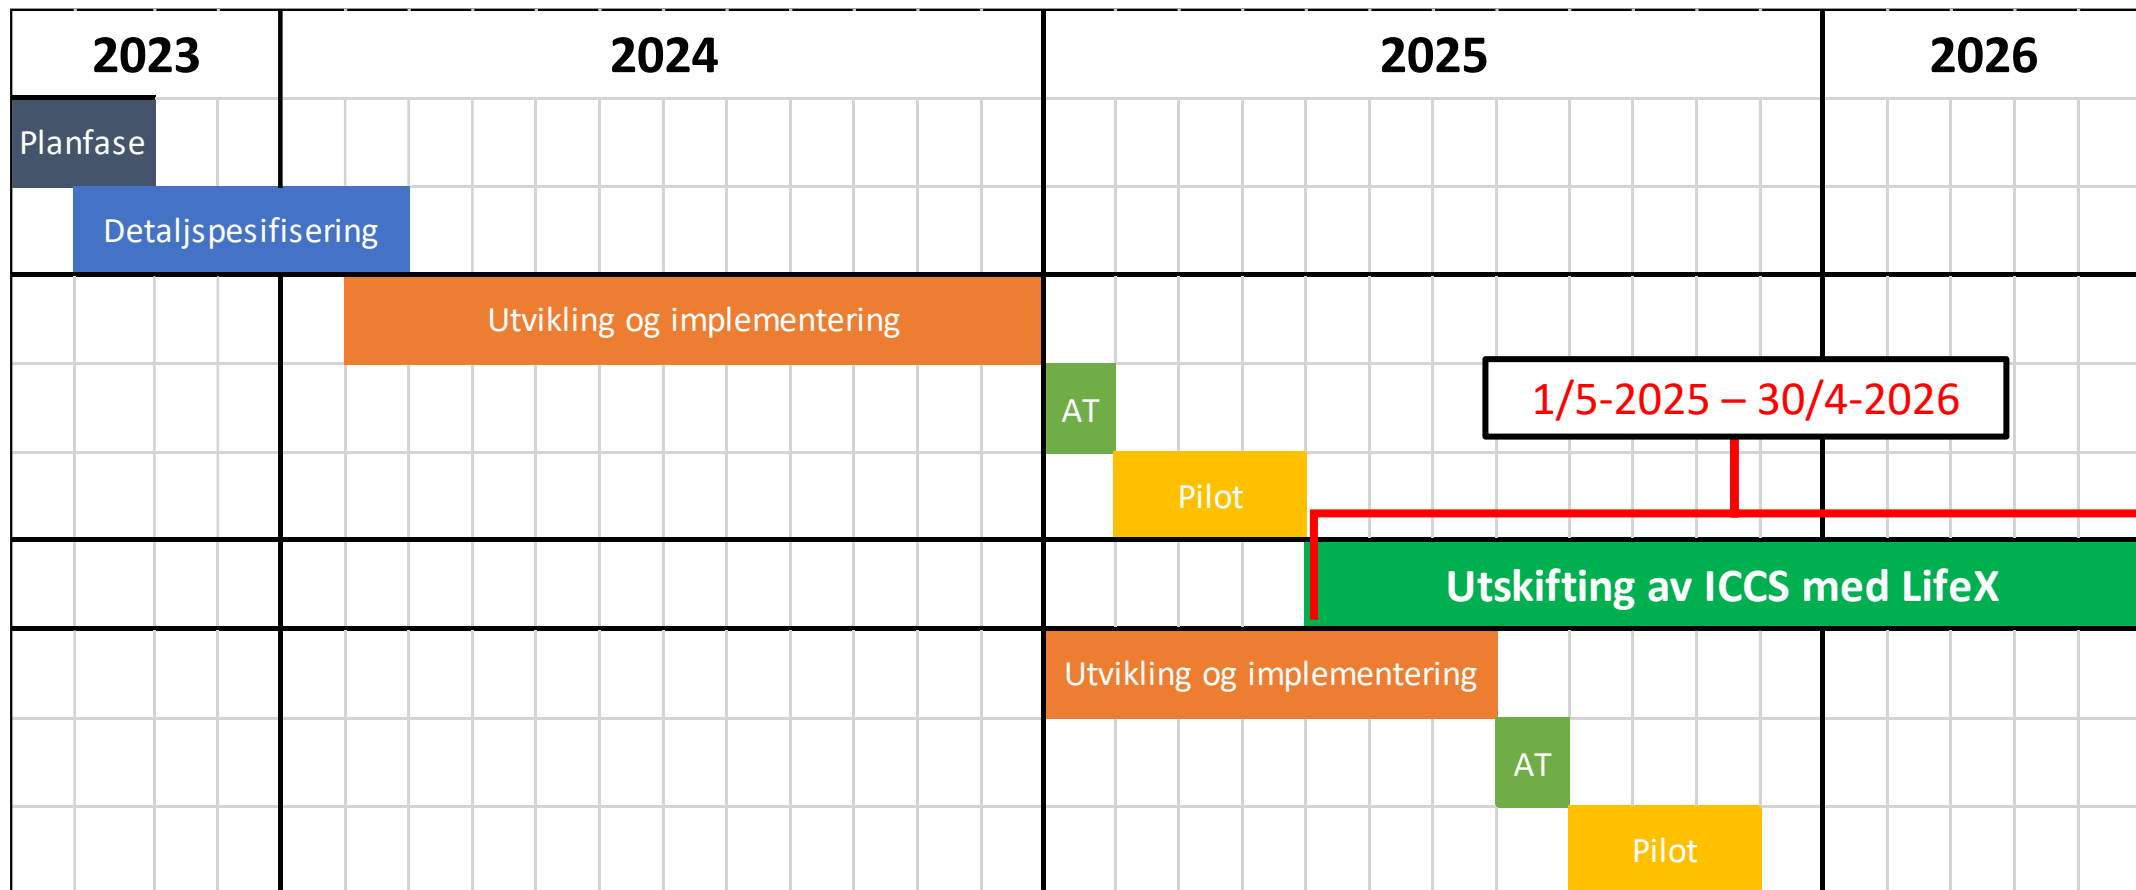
| 2023 | 2024 | 2025 | 2026 |
|---|---|---|---|

Planfase

Detaljspesifisering

Utvikling og implementering

AT

Pilot

1/5-2025 – 30/4-2026

Utskifting av ICCS med LifeX

Utvikling og implementering

AT

Pilot